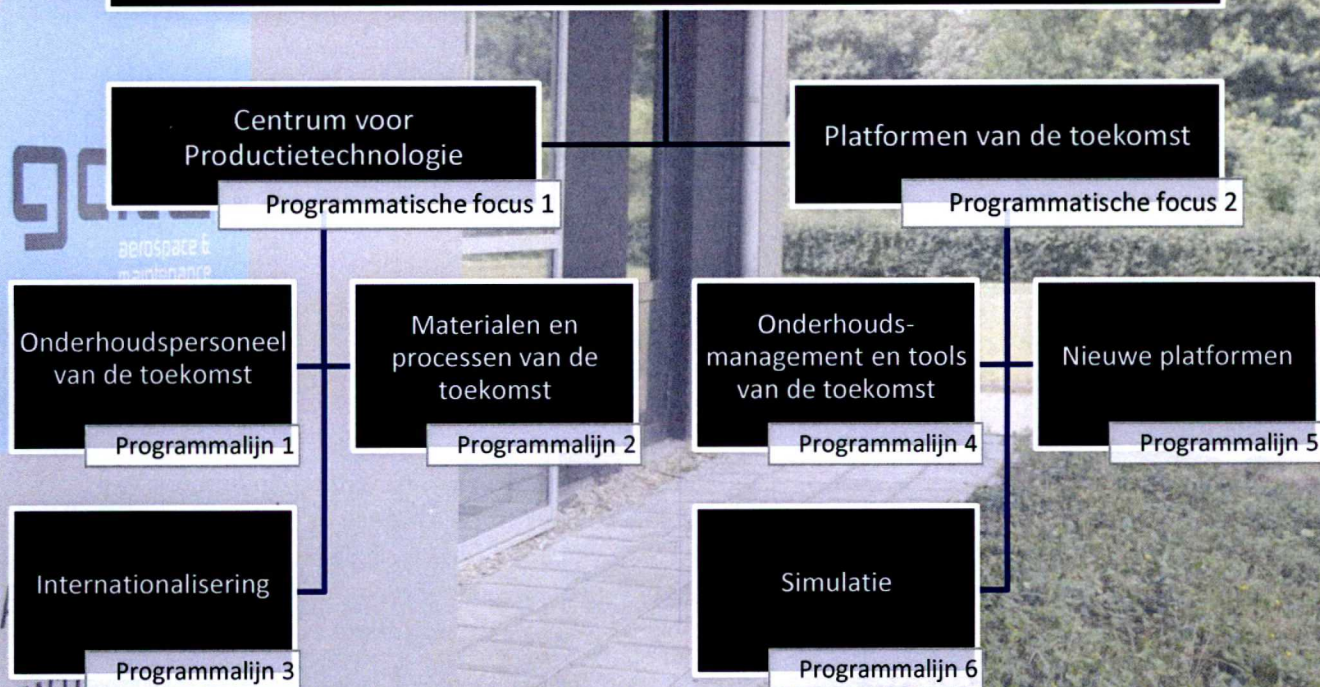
Centrum voor Productietechnologie

Programmatische focus 1

Platformen van de toekomst

Programmatische focus 2

aerospace & maintenance

Onderhoudspersoneel van de toekomst

Programmalijn 1

Materialen en processen van de toekomst

Programmalijn 2

Onderhoudsmanagement en tools van de toekomst

Programmalijn 4

Nieuwe platformen

Programmalijn 5

Internationalisering

Programmalijn 3

Simulatie

Programmalijn 6